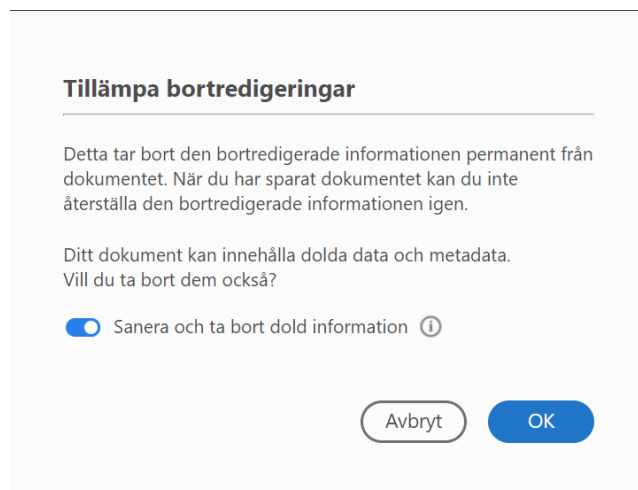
Tillämpa bortredigeringar

Detta tar bort den bortredigerade informationen permanent från dokumentet. När du har sparat dokumentet kan du inte återställa den bortredigerade informationen igen.

Ditt dokument kan innehålla dolda data och metadata.
Vill du ta bort dem också?

Sanera och ta bort dold information

Avbryt
OK